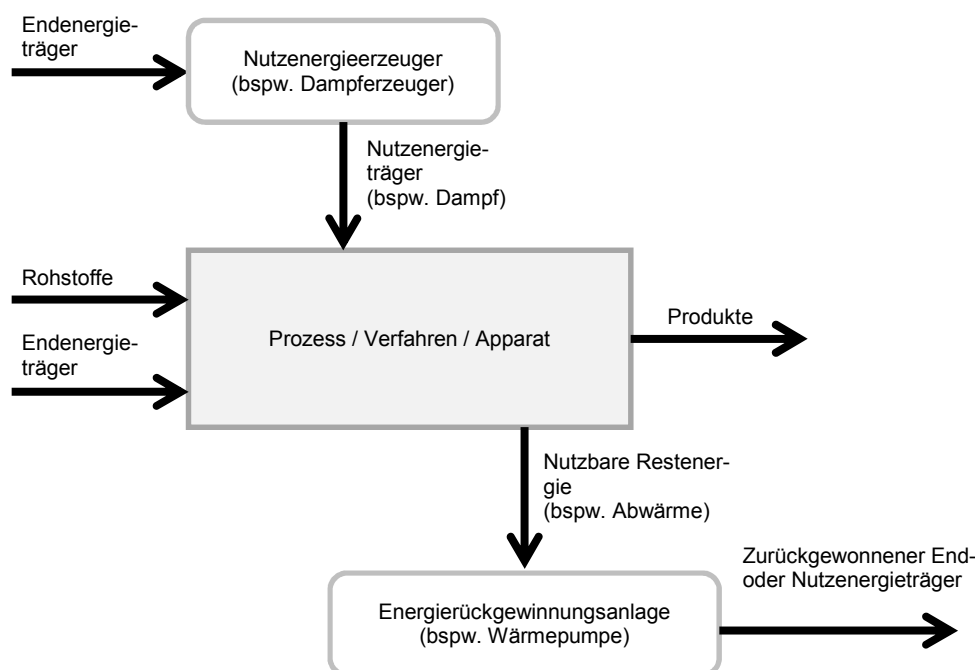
Endenergieträger

Nutzenergieerzeuger
(bspw. Dampferzeuger)

Nutzenergieträger
(bspw. Dampf)

Rohstoffe

Endenergieträger

Prozess / Verfahren / Apparat

Produkte

Nutzbare Restenergie
(bspw. Abwärme)

Zurückgewonnener End- oder Nutzenergieträger

Energierückgewinnungsanlage
(bspw. Wärmepumpe)